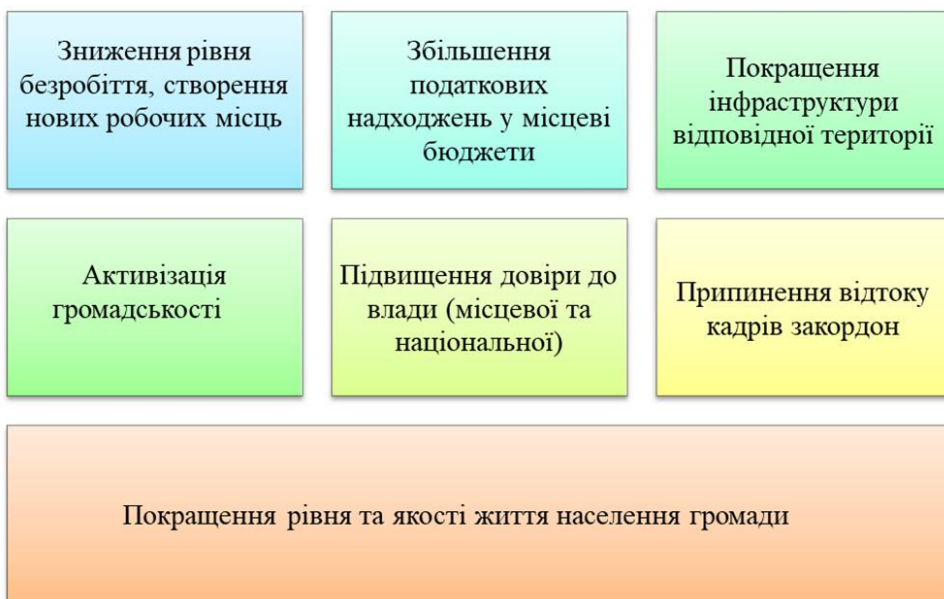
Зниження рівня безробіття, створення нових робочих місць

Збільшення податкових надходжень у місцеві бюджети

Покращення інфраструктури відповідної території

Активізація громадськості

Підвищення довіри до влади (місцевої та національної)

Припинення відтоку кадрів закордон

Покращення рівня та якості життя населення громади